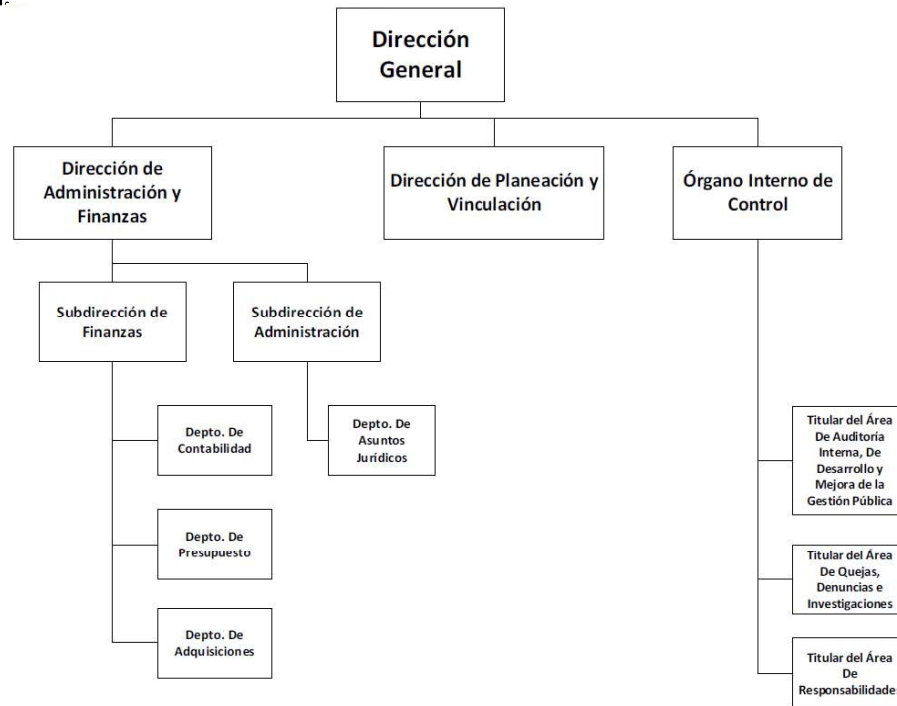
Dirección General

Dirección de Administración y Finanzas

Dirección de Planeación y Vinculación

Órgano Interno de Control

Subdirección de Finanzas

Subdirección de Administración

Depto. De Contabilidad

Depto. De Presupuesto

Depto. De Adquisiciones

Depto. De Asuntos Jurídicos

Titular del Área De Auditoría Interna, De Desarrollo y Mejora de la Gestión Pública

Titular del Área De Quejas, Denuncias e Investigaciones

Titular del Área De Responsabilidade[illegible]